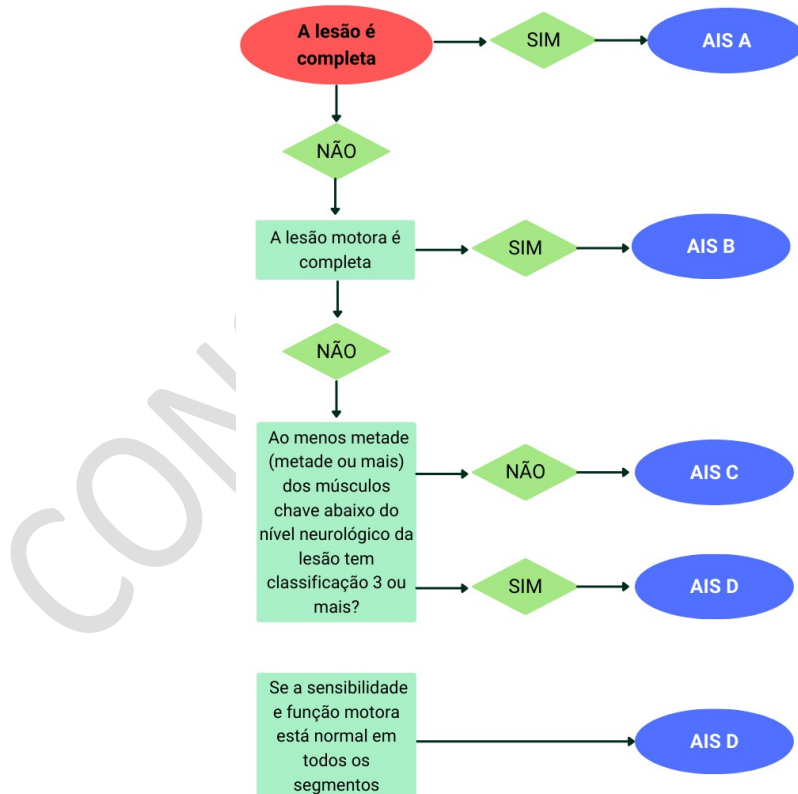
A lesão é completa

SIM

AIS A

NÃO

A lesão motora é completa

SIM

AIS B

NÃO

Ao menos metade (metade ou mais) dos músculos chave abaixo do nível neurológico da lesão tem classificação 3 ou mais?

NÃO

AIS C

SIM

AIS D

Se a sensibilidade e função motora está normal em todos os segmentos

AIS D

CON